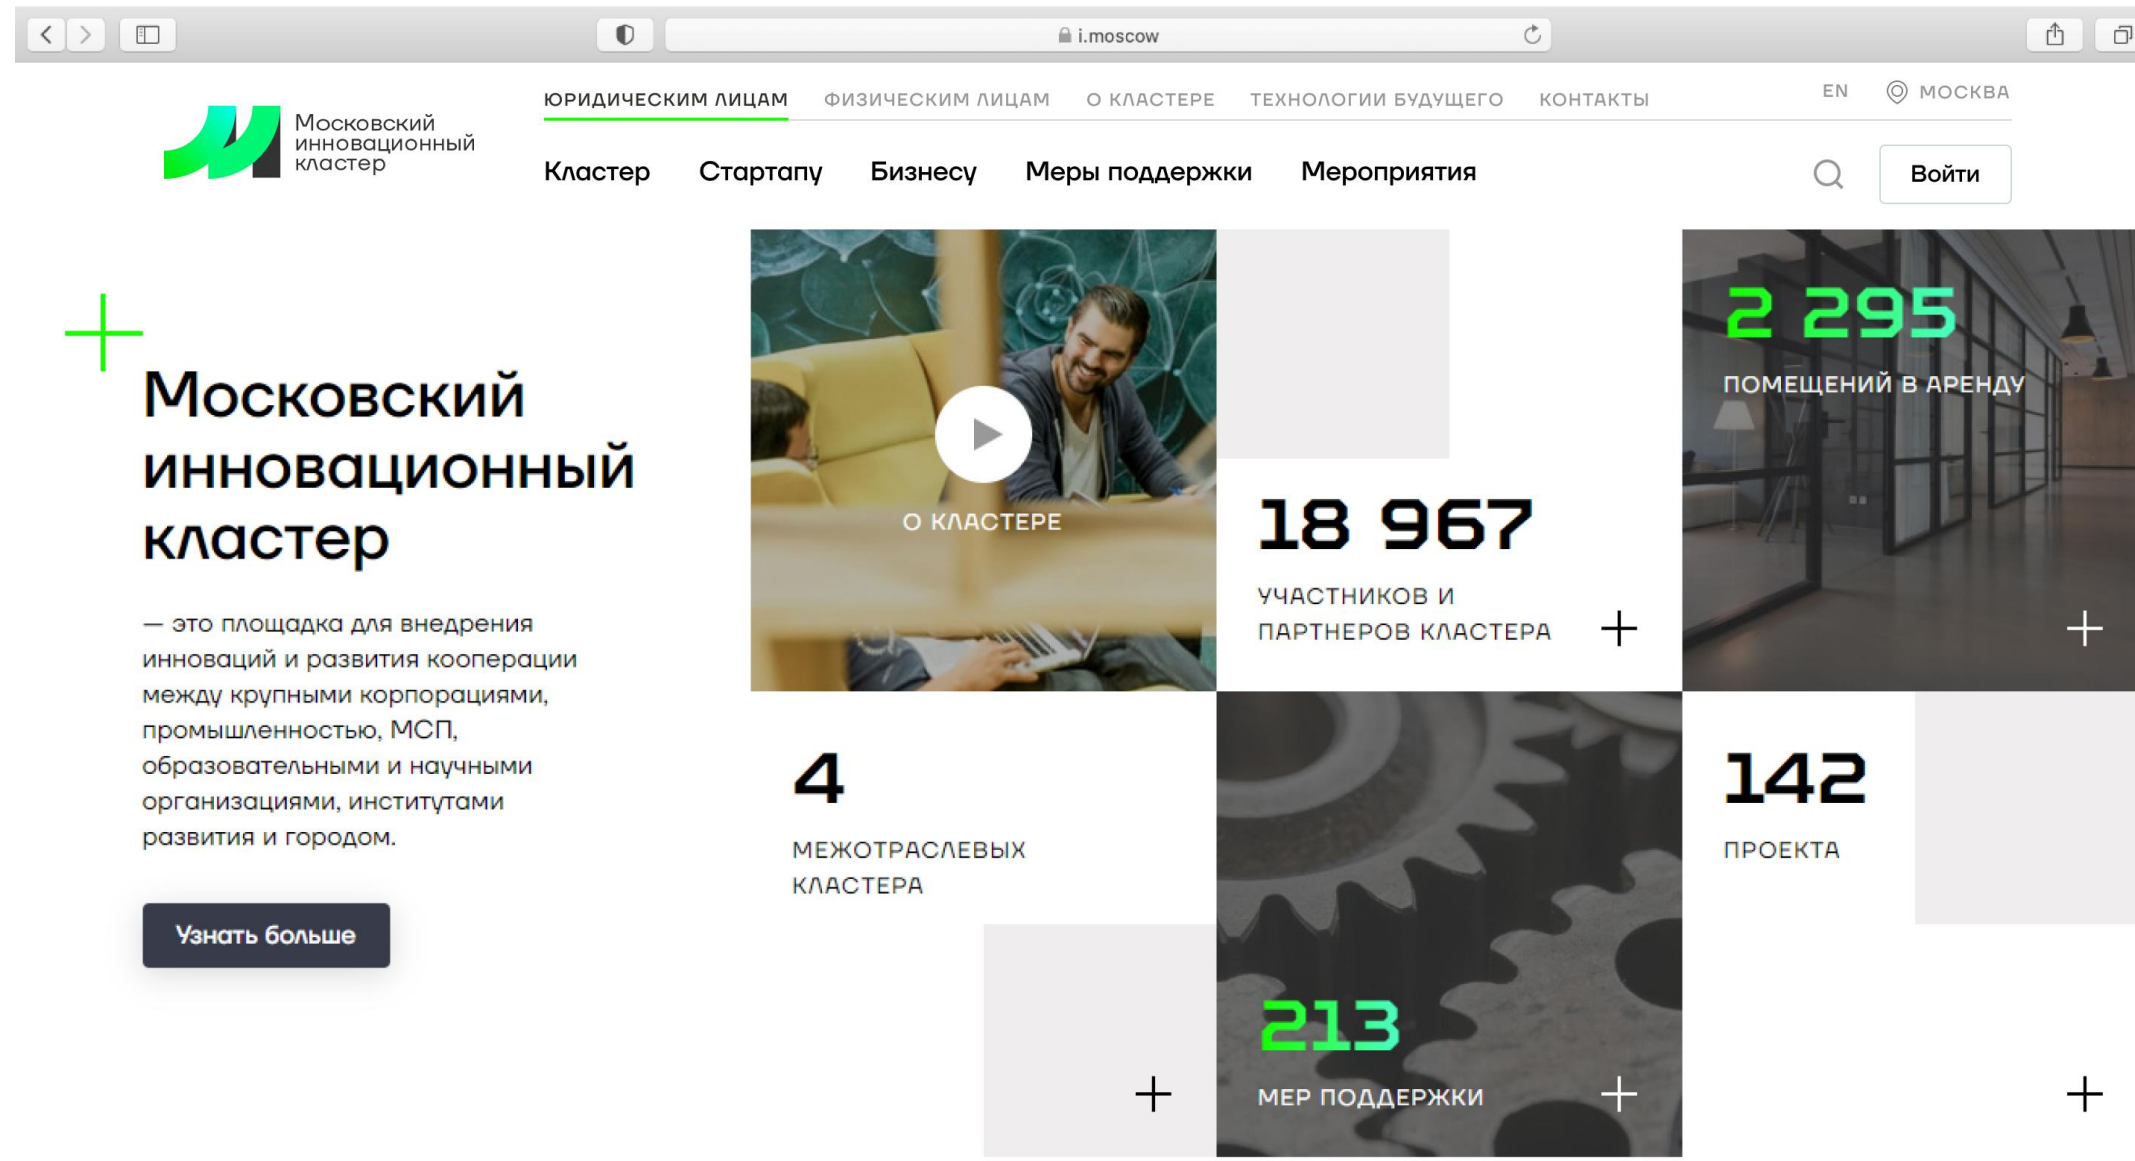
i.moscow

Московский инновационный кластер

ЮРИДИЧЕСКИМ ЛИЦАМ ФИЗИЧЕСКИМ ЛИЦАМ О КЛАСТЕРЕ ТЕХНОЛОГИИ БУДУЩЕГО КОНТАКТЫ

EN МОСКВА

Кластер Стартапу Бизнесу Меры поддержки Мероприятия

Войти

Московский инновационный кластер

— это площадка для внедрения инноваций и развития кооперации между крупными корпорациями, промышленностью, МСП, образовательными и научными организациями, институтами развития и городом.

Узнать больше

О КЛАСТЕРЕ

18 967
УЧАСТНИКОВ И ПАРТНЕРОВ КЛАСТЕРА

2 295
ПОМЕЩЕНИЙ В АРЕНДУ

4
МЕЖОТРАСЛЕВЫХ КЛАСТЕРА

142
ПРОЕКТА

213
МЕР ПОДДЕРЖКИ